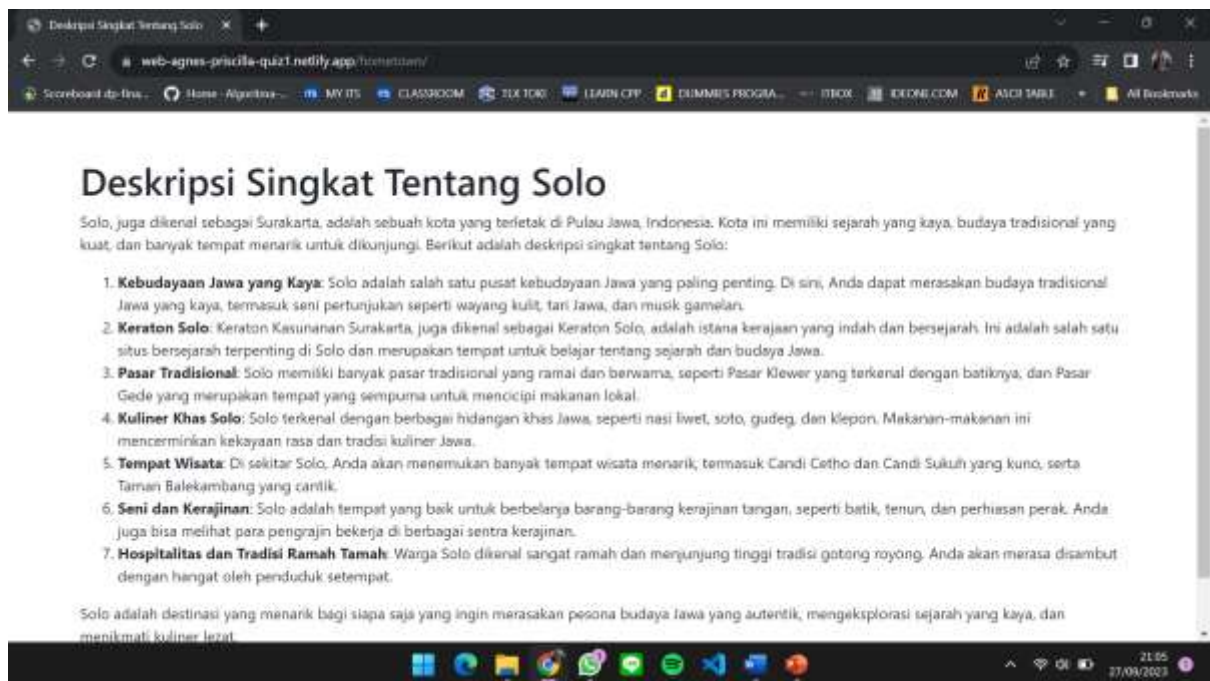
Deskripsi Singkat Tentang Solo ×

web-agnes-priscilla-quiz1.netlify.app/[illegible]

Scoreboard dp-fina... Home · Algoritma-... MY ITS CLASSROOM TLX TOKI LEARN CPP DUMMIES PROGRA... ITBOX IDEONE.COM ASCII TABLE All Bookmarks

Deskripsi Singkat Tentang Solo

Solo, juga dikenal sebagai Surakarta, adalah sebuah kota yang terletak di Pulau Jawa, Indonesia. Kota ini memiliki sejarah yang kaya, budaya tradisional yang kuat, dan banyak tempat menarik untuk dikunjungi. Berikut adalah deskripsi singkat tentang Solo:

1. **Kebudayaan Jawa yang Kaya**: Solo adalah salah satu pusat kebudayaan Jawa yang paling penting. Di sini, Anda dapat merasakan budaya tradisional Jawa yang kaya, termasuk seni pertunjukan seperti wayang kulit, tari Jawa, dan musik gamelan.
2. **Keraton Solo**: Keraton Kasunanan Surakarta, juga dikenal sebagai Keraton Solo, adalah istana kerajaan yang indah dan bersejarah. Ini adalah salah satu situs bersejarah terpenting di Solo dan merupakan tempat untuk belajar tentang sejarah dan budaya Jawa.
3. **Pasar Tradisional**: Solo memiliki banyak pasar tradisional yang ramai dan berwarna, seperti Pasar Klewer yang terkenal dengan batiknya, dan Pasar Gede yang merupakan tempat yang sempurna untuk mencicipi makanan lokal.
4. **Kuliner Khas Solo**: Solo terkenal dengan berbagai hidangan khas Jawa, seperti nasi liwet, soto, gudeg, dan klepon. Makanan-makanan ini mencerminkan kekayaan rasa dan tradisi kuliner Jawa.
5. **Tempat Wisata**: Di sekitar Solo, Anda akan menemukan banyak tempat wisata menarik, termasuk Candi Cetho dan Candi Sukuh yang kuno, serta Taman Balekambang yang cantik.
6. **Seni dan Kerajinan**: Solo adalah tempat yang baik untuk berbelanja barang-barang kerajinan tangan, seperti batik, tenun, dan perhiasan perak. Anda juga bisa melihat para pengrajin bekerja di berbagai sentra kerajinan.
7. **Hospitalitas dan Tradisi Ramah Tamah**: Warga Solo dikenal sangat ramah dan menjunjung tinggi tradisi gotong royong. Anda akan merasa disambut dengan hangat oleh penduduk setempat.

Solo adalah destinasi yang menarik bagi siapa saja yang ingin merasakan pesona budaya Jawa yang autentik, mengeksplorasi sejarah yang kaya, dan menikmati kuliner lezat.

21:05
27/09/2023